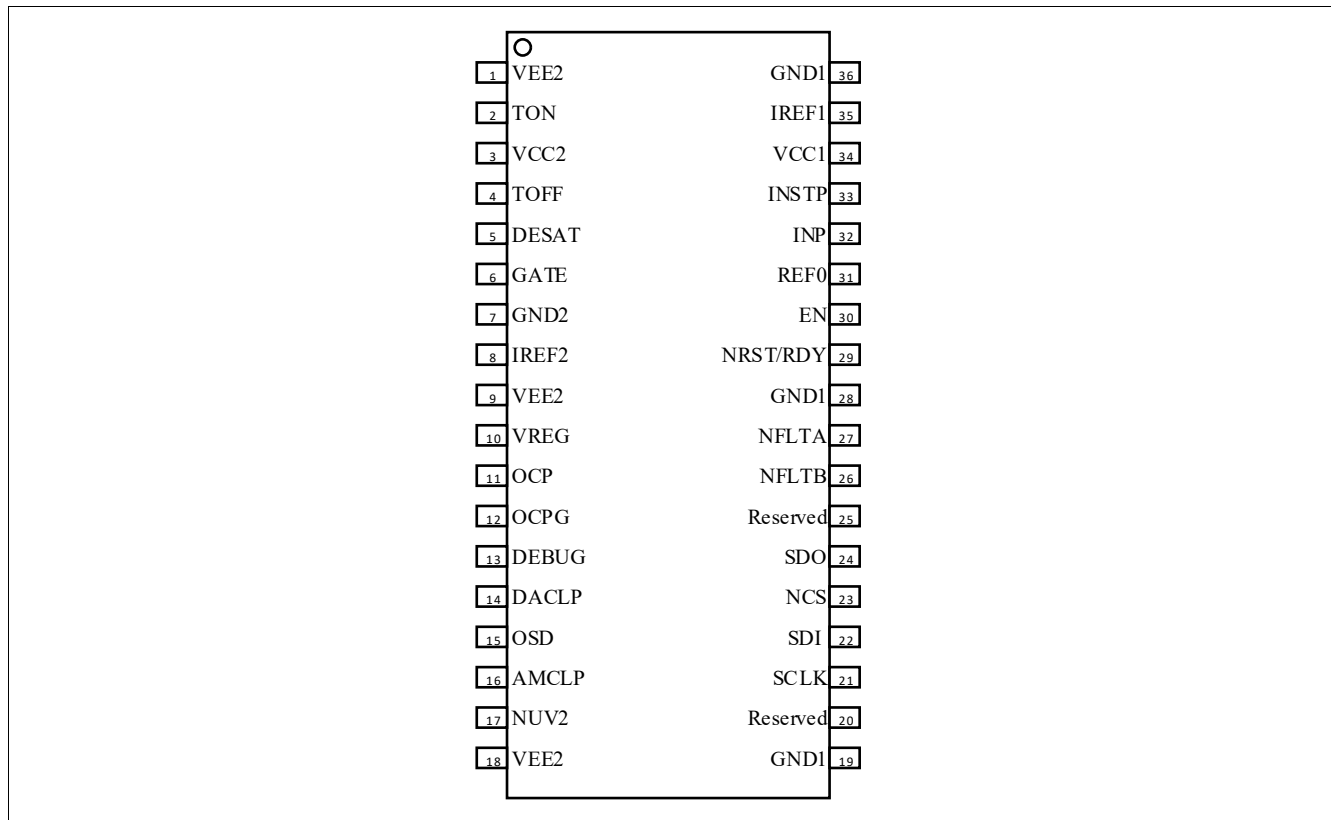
1 VEE2
2 TON
3 VCC2
4 TOFF
5 DESAT
6 GATE
7 GND2
8 IREF2
9 VEE2
10 VREG
11 OCP
12 OCPG
13 DEBUG
14 DACLP
15 OSD
16 AMCLP
17 NUV2
18 VEE2

GND1 36
IREF1 35
VCC1 34
INSTP 33
INP 32
REF0 31
EN 30
NRST/RDY 29
GND1 28
NFLTA 27
NFLTB 26
Reserved 25
SDO 24
NCS 23
SDI 22
SCLK 21
Reserved 20
GND1 19